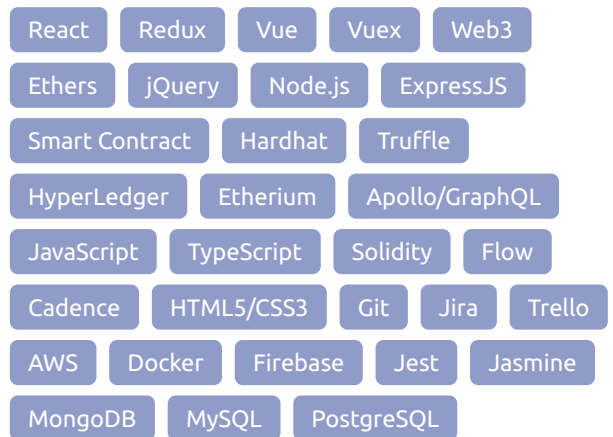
React Redux Vue Vuex Web3
Ethers jQuery Node.js ExpressJS
Smart Contract Hardhat Truffle
HyperLedger Etherium Apollo/GraphQL
JavaScript TypeScript Solidity Flow
Cadence HTML5/CSS3 Git Jira Trello
AWS Docker Firebase Jest Jasmine
MongoDB MySQL PostgreSQL